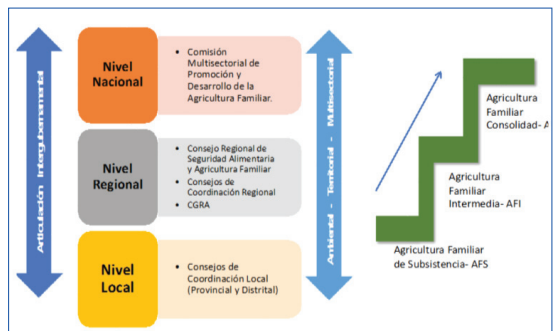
Articulación Intergubernamental

Nivel Nacional

- Comisión Multisectorial de Promoción y Desarrollo de la Agricultura Familiar.

Nivel Regional

- Consejo Regional de Seguridad Alimentaria y Agricultura Familiar
- Consejos de Coordinación Regional
- CGRA

Nivel Local

- Consejos de Coordinación Local (Provincial y Distrital)

Ambiental - Territorial - Multisectorial

Agricultura Familiar Consolidad- A

Agricultura Familiar Intermedia- AFI

Agricultura Familiar de Subsistencia- AFS